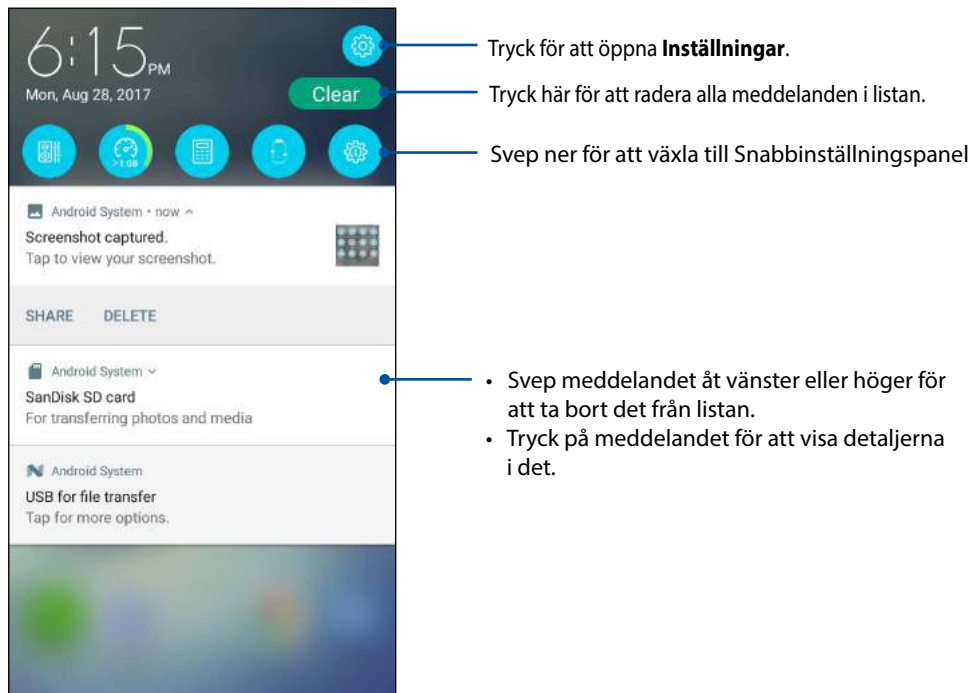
6:15PM
Mon, Aug 28, 2017
Clear

Tryck för att öppna **Inställningar**.

Tryck här för att radera alla meddelanden i listan.

Svep ner för att växla till Snabbinställningspanel

Android System • now ^
Screenshot captured.
Tap to view your screenshot.

SHARE DELETE

Android System ˅
SanDisk SD card
For transferring photos and media

Android System
USB for file transfer
Tap for more options.

• Svep meddelandet åt vänster eller höger för att ta bort det från listan.
• Tryck på meddelandet för att visa detaljerna i det.